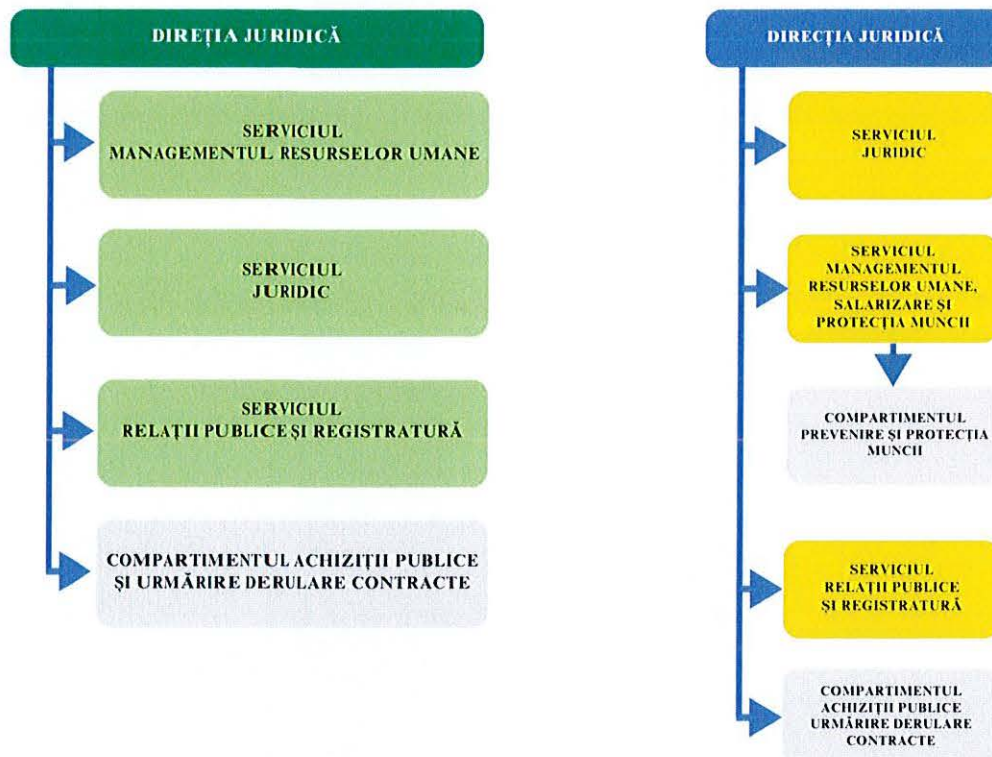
DIREȚIA JURIDICĂ

SERVICIUL MANAGEMENTUL RESURSELOR UMANE

SERVICIUL JURIDIC

SERVICIUL RELAȚII PUBLICE ȘI REGISTRATURĂ

COMPARTIMENTUL ACHIZIȚII PUBLICE ȘI URMĂRIRE DERULARE CONTRACTE

DIRECȚIA JURIDICĂ

SERVICIUL JURIDIC

SERVICIUL MANAGEMENTUL RESURSELOR UMANE, SALARIZARE ȘI PROTECȚIA MUNCII

COMPARTIMENTUL PREVENIRE ȘI PROTECȚIA MUNCII

SERVICIUL RELAȚII PUBLICE ȘI REGISTRATURĂ

COMPARTIMENTUL ACHIZIȚII PUBLICE URMĂRIRE DERULARE CONTRACTE